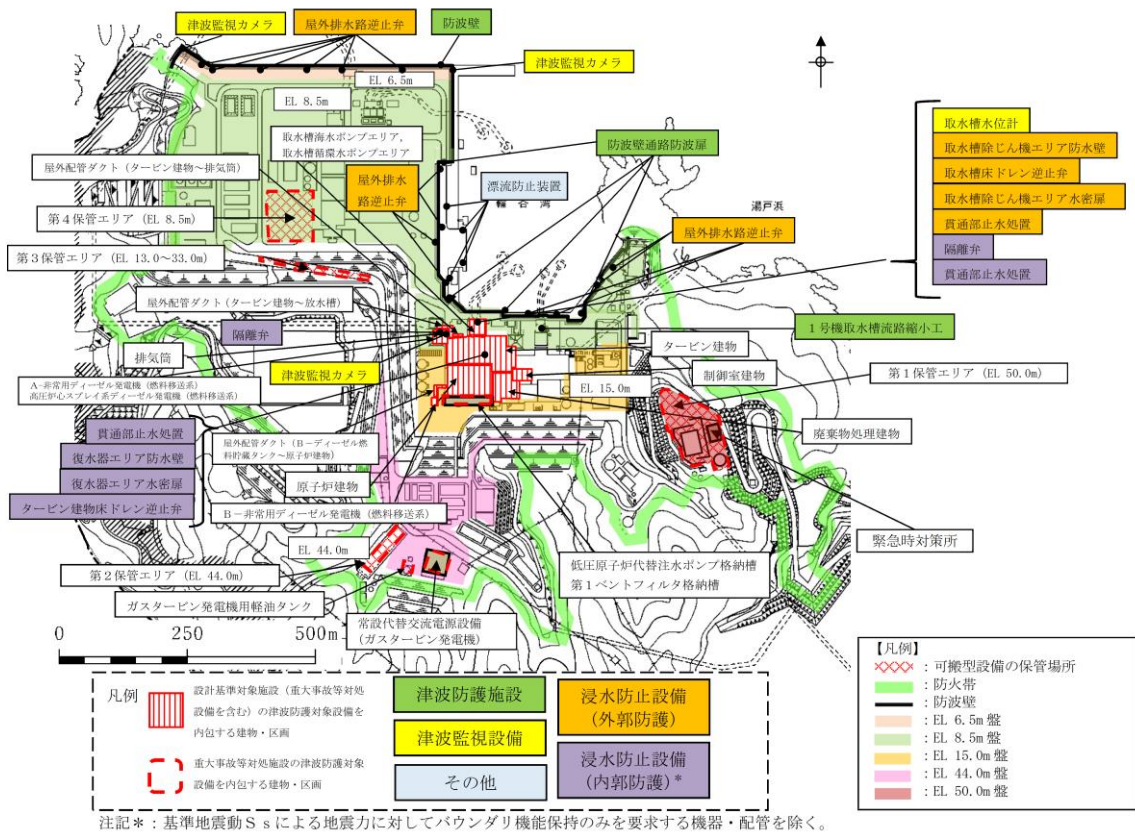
津波監視カメラ
屋外排水路逆止弁
防波壁
津波監視カメラ
EL 6.5m
EL 8.5m
取水槽海水ポンプエリア，取水槽循環水ポンプエリア
防波壁通路防波扉
屋外配管ダクト（タービン建物～排気筒）
屋外排水路逆止弁
漂流防止装置
輪谷湾
湯戸浜
第４保管エリア（EL 8.5m）
屋外排水路逆止弁
第３保管エリア（EL 13.0～33.0m）
取水槽水位計
取水槽除じん機エリア防水壁
取水槽床ドレン逆止弁
取水槽除じん機エリア水密扉
貫通部止水処置
隔離弁
貫通部止水処置
屋外配管ダクト（タービン建物～放水槽）
隔離弁
１号機取水槽流路縮小工
タービン建物
排気筒
制御室建物
津波監視カメラ
A-非常用ディーゼル発電機（燃料移送系）
高圧炉心スプレイ系ディーゼル発電機（燃料移送系）
EL 15.0m
第１保管エリア（EL 50.0m）
屋外配管ダクト（B－ディーゼル燃料貯蔵タンク～原子炉建物）
貫通部止水処置
復水器エリア防水壁
廃棄物処理建物
復水器エリア水密扉
原子炉建物
タービン建物床ドレン逆止弁
B－非常用ディーゼル発電機（燃料移送系）
緊急時対策所
EL 44.0m
低圧原子炉代替注水ポンプ格納槽
第１ベントフィルタ格納槽
第２保管エリア（EL 44.0m）
ガスタービン発電機用軽油タンク
常設代替交流電源設備（ガスタービン発電機）
0 250 500m
【凡例】
：可搬型設備の保管場所
：防火帯
：防波壁
：EL 6.5m 盤
：EL 8.5m 盤
：EL 15.0m 盤
：EL 44.0m 盤
：EL 50.0m 盤
凡例
設計基準対象施設（重大事故等対処設備を含む）の津波防護対象設備を内包する建物・区画
重大事故等対処施設の津波防護対象設備を内包する建物・区画
津波防護施設
津波監視設備
その他
浸水防止設備（外郭防護）
浸水防止設備（内郭防護）*
注記＊：基準地震動Ｓｓによる地震力に対してバウンダリ機能保持のみを要求する機器・配管を除く。